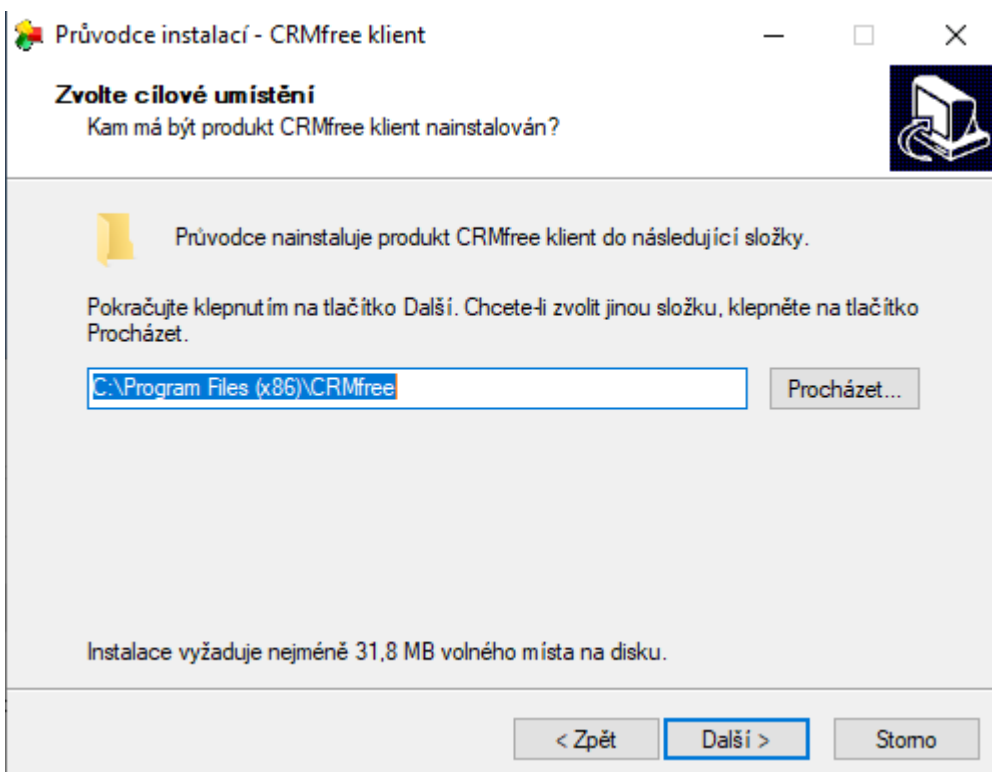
Průvodce instalací - CRMfree klient

Zvolte cílové umístění
Kam má být produkt CRMfree klient nainstalován?

Průvodce nainstaluje produkt CRMfree klient do následující složky.

Pokračujte klepnutím na tlačítko Další. Chcete-li zvolit jinou složku, klepněte na tlačítko Procházet.

C:\Program Files (x86)\CRMfree

Procházet...

Instalace vyžaduje nejméně 31,8 MB volného místa na disku.

< Zpět

Další >

Storno